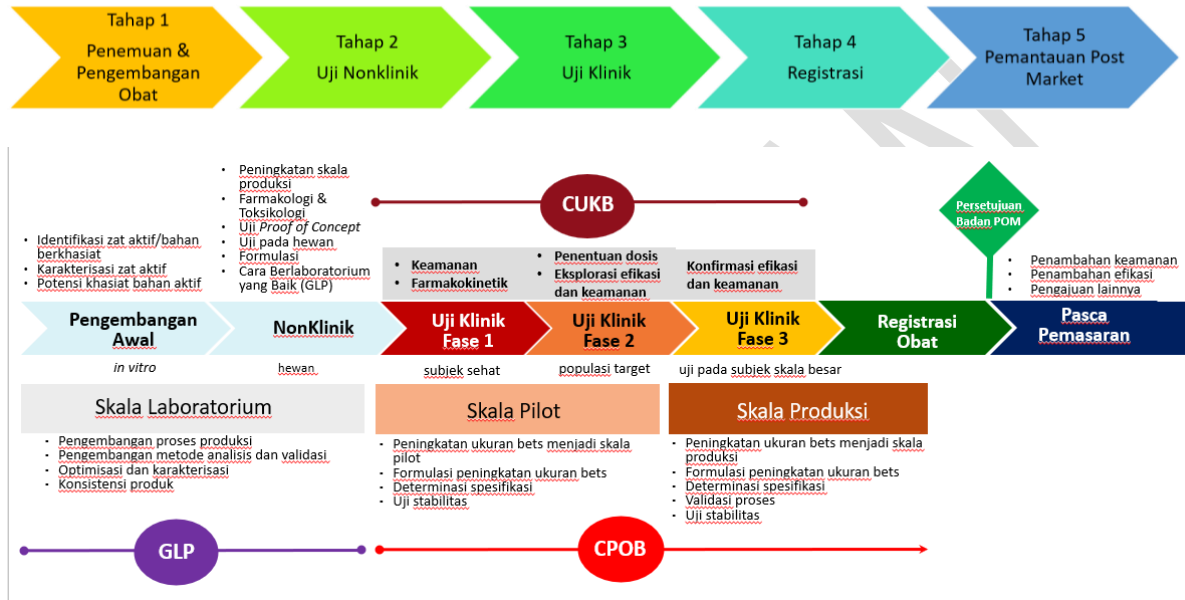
Tahap 1
Penemuan & Pengembangan Obat

Tahap 2
Uji Nonklinik

Tahap 3
Uji Klinik

Tahap 4
Registrasi

Tahap 5
Pemantauan Post Market

- Peningkatan skala produksi
- Farmakologi & Toksikologi
- Uji *Proof of Concept*
- Uji pada hewan
- Formulasi
- Cara Berlaboratorium yang Baik (GLP)

CUKB

Persetujuan Badan POM

- Identifikasi zat aktif/bahan berkhasiat
- Karakterisasi zat aktif
- Potensi khasiat bahan aktif

- Keamanan
- Farmakokinetik

- Penentuan dosis
- Eksplorasi efikasi dan keamanan

Konfirmasi efikasi dan keamanan

- Penambahan keamanan
- Penambahan efikasi
- Pengajuan lainnya

Pengembangan Awal

NonKlinik

Uji Klinik Fase 1

Uji Klinik Fase 2

Uji Klinik Fase 3

Registrasi Obat

Pasca Pemasaran

*in vitro*

hewan

subjek sehat

populasi target

uji pada subjek skala besar

Skala Laboratorium

- Pengembangan proses produksi
- Pengembangan metode analisis dan validasi
- Optimisasi dan karakterisasi
- Konsistensi produk

Skala Pilot

- Peningkatan ukuran bets menjadi skala pilot
- Formulasi peningkatan ukuran bets
- Determinasi spesifikasi
- Uji stabilitas

Skala Produksi

- Peningkatan ukuran bets menjadi skala produksi
- Formulasi peningkatan ukuran bets
- Determinasi spesifikasi
- Validasi proses
- Uji stabilitas

GLP

CPOB